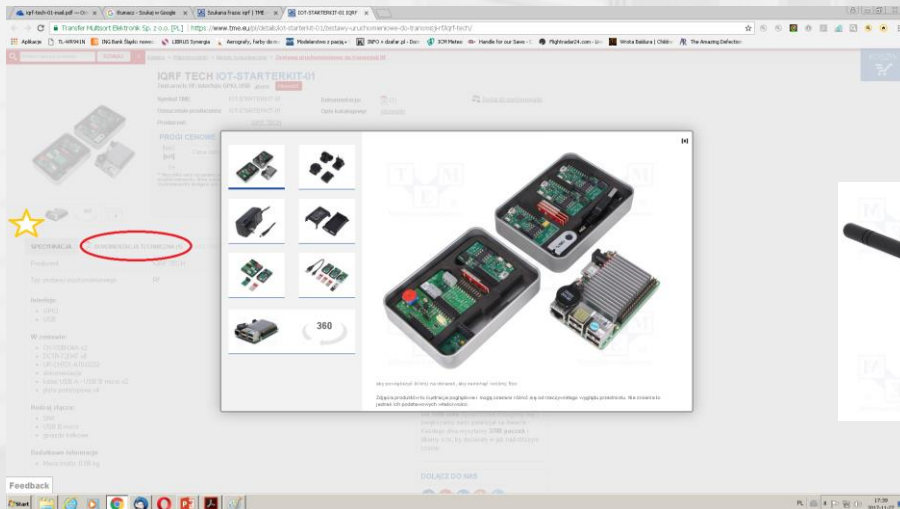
iqrf-tech-01-mail.pdf
tłumacz - Szukaj w Google
Szukana fraza: iqrf | TME
IOT-STARTERKIT-01 IQRF

Transfer Multisort Elektronik Sp. z o.o. [PL] | https://www.tme.eu/pl/details/iot-starterkit-01/zestawy-uruchomieniowe-do-transmisji-rf/iqrf-tech/

Aplikacje
TL-WR841N
ING Bank Śląski
LIBRUS Synergia
INFO
ICM Meteo
Handle for our Saws
Flightradar24.com
Wróża Bajkowa | Childre
The Amazing Defectors

IQRF TECH IOT-STARTERKIT-01

360

Aby powiększyć kliknij na obrazek, aby zamknąć wciśnij Esc

Zdjęcia produktów to ilustracje poglądowe i mogą różnić się od rzeczywistego wyglądu przedmiotu. Nie stanowią one jednak podstawy reklamacji.

SPECYFIKACJA
DOKUMENTACJA TECHNICZNA (5)

Producent
Typ zestawu uruchomieniowego
Interfejs
GPIO
USB
W zestawie
Rodzaj złącza
Dodatkowe informacje

DOŁĄCZ DO NAS

Feedback

Start

PL
17:39
2017-11-27